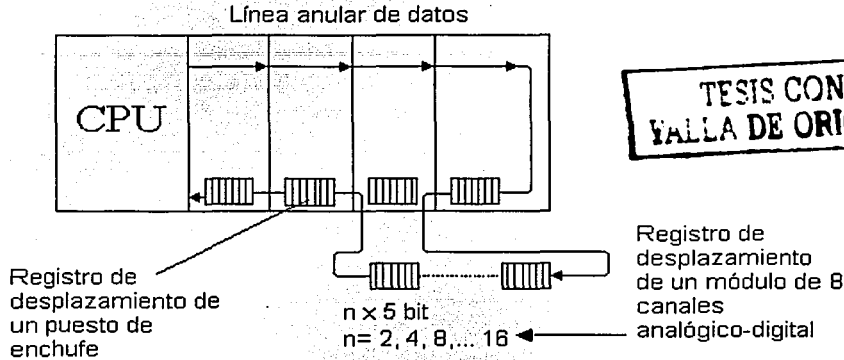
Línea anular de datos

CPU

TESIS CON
YALLA DE ORI

Registro de desplazamiento de un puesto de enchufe

$n \times 5$ bit
n= 2, 4, 8,... 16

Registro de desplazamiento de un módulo de 8 canales analógico-digital